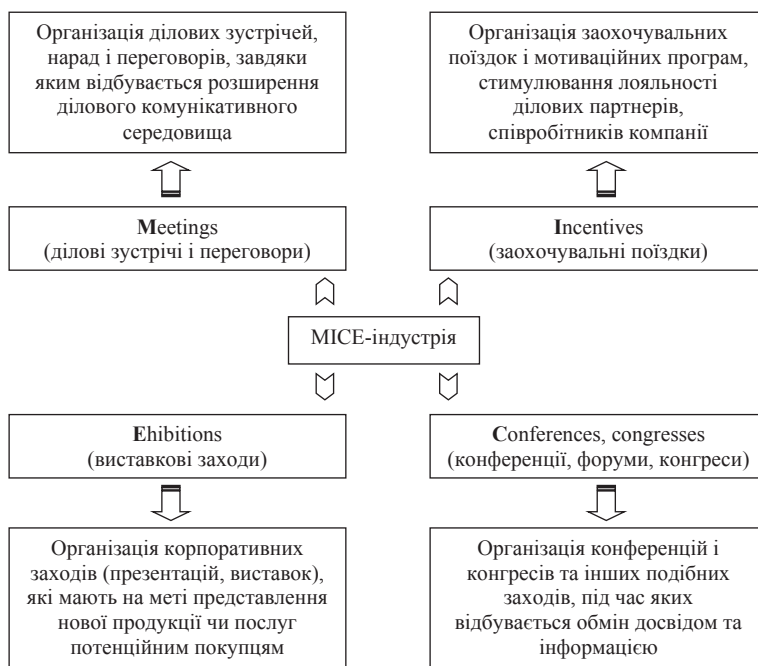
Організація ділових зустрічей, нарад і переговорів, завдяки яким відбувається розширення ділового комунікативного середовища

Організація заохочувальних поїздок і мотиваційних програм, стимулювання лояльності ділових партнерів, співробітників компанії

Meetings
(ділові зустрічі і переговори)

Incentives
(заохочувальні поїздки)

MICE-індустрія

Ehibitions
(виставкові заходи)

Conferences, congresses
(конференції, форуми, конгреси)

Організація корпоративних заходів (презентацій, виставок), які мають на меті представлення нової продукції чи послуг потенційним покупцям

Організація конференцій і конгресів та інших подібних заходів, під час яких відбувається обмін досвідом та інформацією